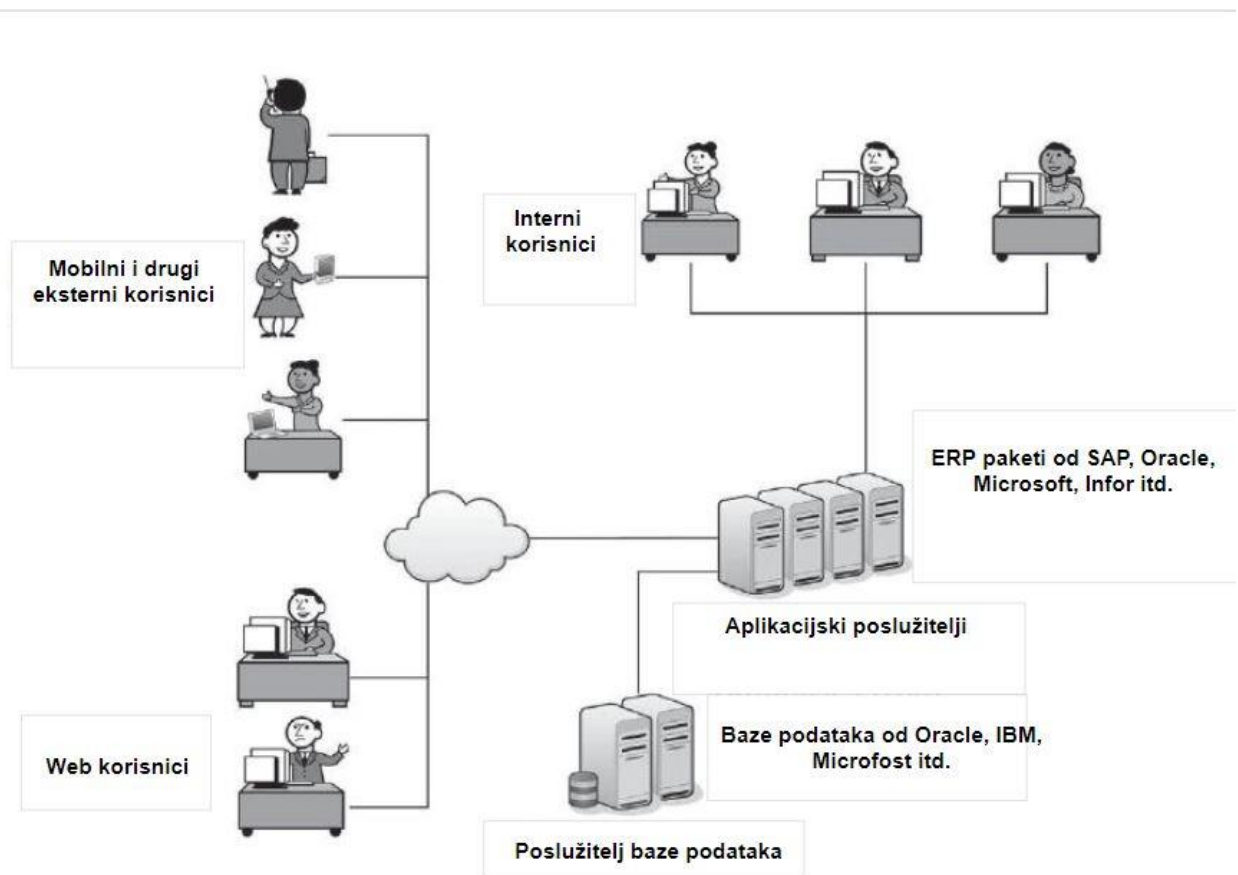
Interni korisnici

Mobilni i drugi eksterni korisnici

ERP paketi od SAP, Oracle, Microsoft, Infor itd.

Aplikacijski poslužitelji

Baze podataka od Oracle, IBM, Microfost itd.

Web korisnici

Poslužitelj baze podataka